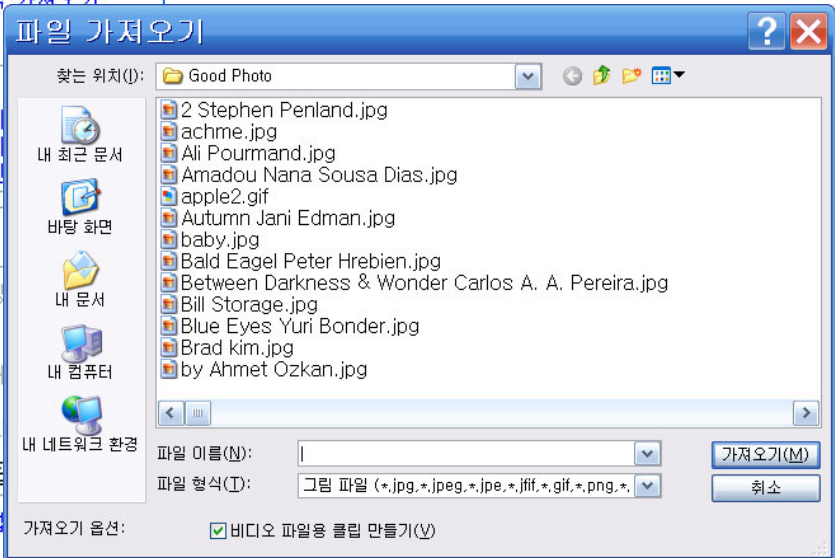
파일 가져오기

찾는 위치(I): Good Photo

내 최근 문서
바탕 화면
내 문서
내 컴퓨터
내 네트워크 환경

2 Stephen Penland.jpg
achme.jpg
Ali Pourmand.jpg
Amadou Nana Sousa Dias.jpg
apple2.gif
Autumn Jani Edman.jpg
baby.jpg
Bald Eagel Peter Hrebien.jpg
Between Darkness & Wonder Carlos A. A. Pereira.jpg
Bill Storage.jpg
Blue Eyes Yuri Bonder.jpg
Brad kim.jpg
by Ahmet Ozkan.jpg

파일 이름(N):
파일 형식(T): 그림 파일 (*.jpg,*.jpeg,*.jpe,*.jfif,*.gif,*.png,*.
가져오기(M)
취소

가져오기 옵션: 비디오 파일용 클립 만들기(V)